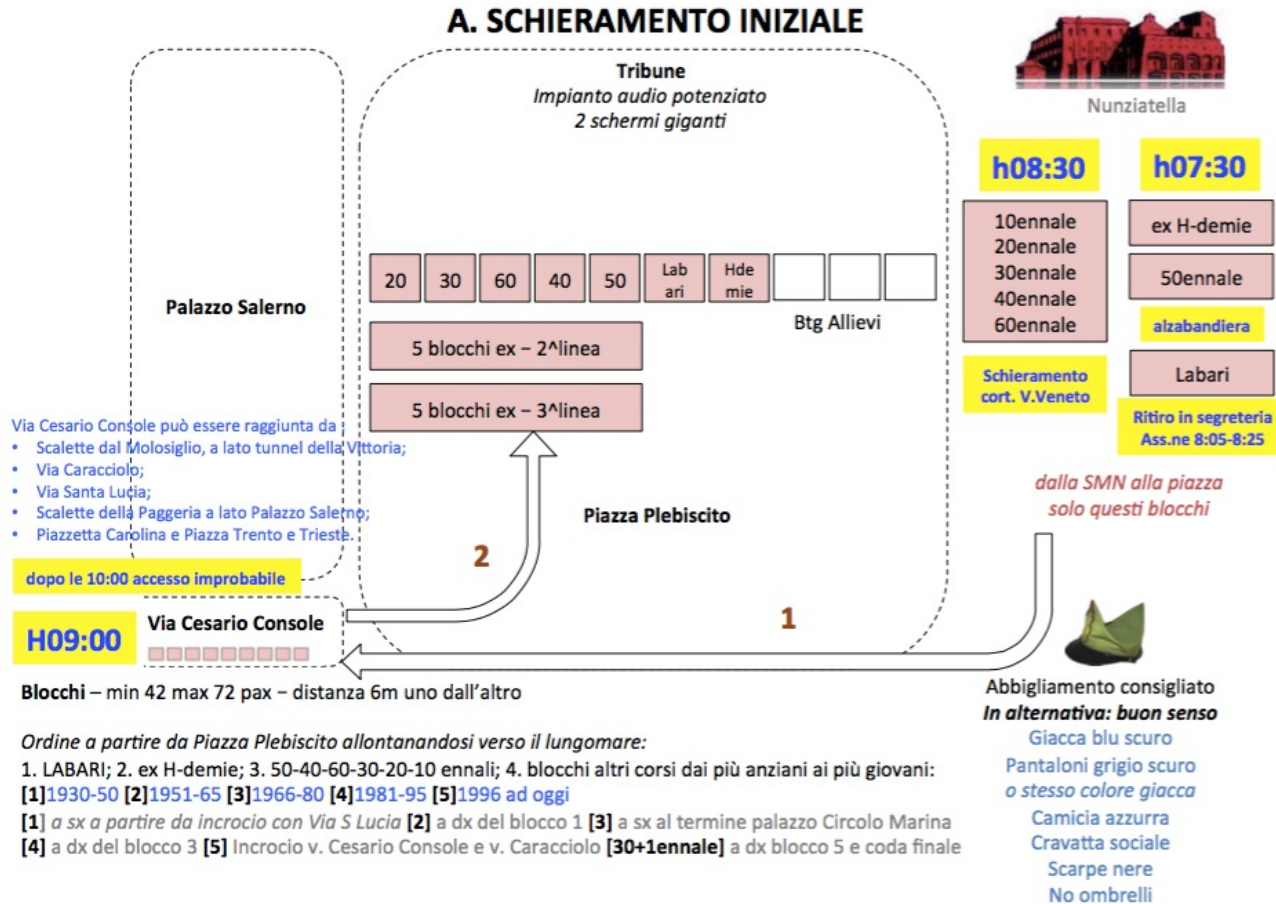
A. SCHIERAMENTO INIZIALE

Nunziatella

Tribune
Impianto audio potenziato
2 schermi giganti

Palazzo Salerno

| 20 | 30 | 60 | 40 | 50 | Labari | Hdemie | | | |
|---|---|---|---|---|---|---|---|---|---|

Btg Allievi

5 blocchi ex – 2^linea

5 blocchi ex – 3^linea

h08:30

10ennale
20ennale
30ennale
40ennale
60ennale

Schieramento cort. V.Veneto

h07:30

ex H-demie

50ennale

alzabandiera

Labari

Ritiro in segreteria Ass.ne 8:05-8:25

dalla SMN alla piazza solo questi blocchi

Via Cesario Console può essere raggiunta da :
• Scalette dal Molosiglio, a lato tunnel della Vittoria;
• Via Caracciolo;
• Via Santa Lucia;
• Scalette della Paggeria a lato Palazzo Salerno;
• Piazzetta Carolina e Piazza Trento e Trieste.

Piazza Plebiscito

2

dopo le 10:00 accesso improbabile

H09:00

Via Cesario Console

1

Blocchi – min 42 max 72 pax – distanza 6m uno dall'altro

Abbigliamento consigliato
In alternativa: buon senso
Giacca blu scuro
Pantaloni grigio scuro
o stesso colore giacca
Camicia azzurra
Cravatta sociale
Scarpe nere
No ombrelli

Ordine a partire da Piazza Plebiscito allontanandosi verso il lungomare:
1. LABARI; 2. ex H-demie; 3. 50-40-60-30-20-10 ennali; 4. blocchi altri corsi dai più anziani ai più giovani:
[1]1930-50 [2]1951-65 [3]1966-80 [4]1981-95 [5]1996 ad oggi
[1] a sx a partire da incrocio con Via S Lucia [2] a dx del blocco 1 [3] a sx al termine palazzo Circolo Marina
[4] a dx del blocco 3 [5] Incrocio v. Cesario Console e v. Caracciolo [30+1ennale] a dx blocco 5 e coda finale